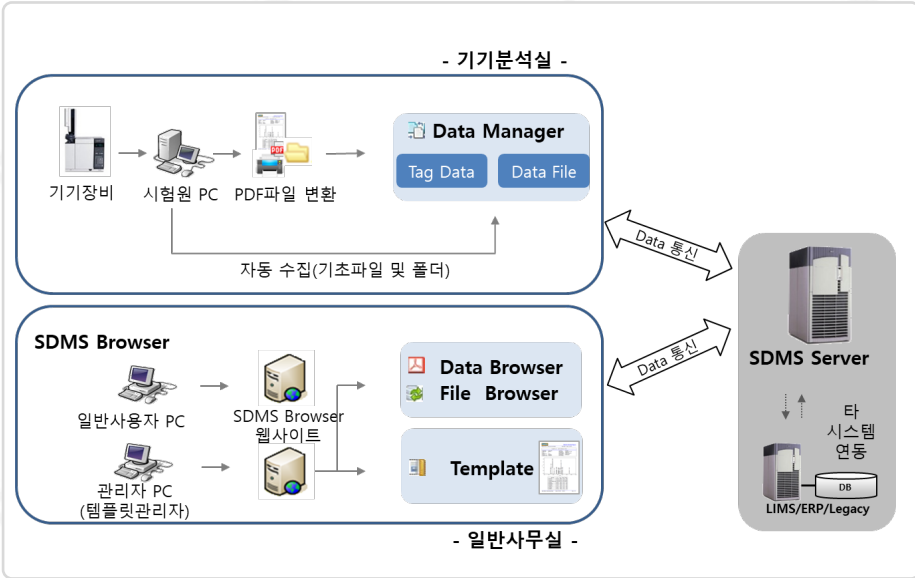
- 기기분석실 -

기기장비

시험원 PC

PDF파일 변환

Data Manager

Tag Data

Data File

자동 수집(기초파일 및 폴더)

Data 통신

SDMS Browser

일반사용자 PC

SDMS Browser 웹사이트

관리자 PC (템플릿관리자)

Data Browser

File Browser

Template

Data 통신

SDMS Server

타 시스템 연동

DB

LIMS/ERP/Legacy

- 일반사무실 -